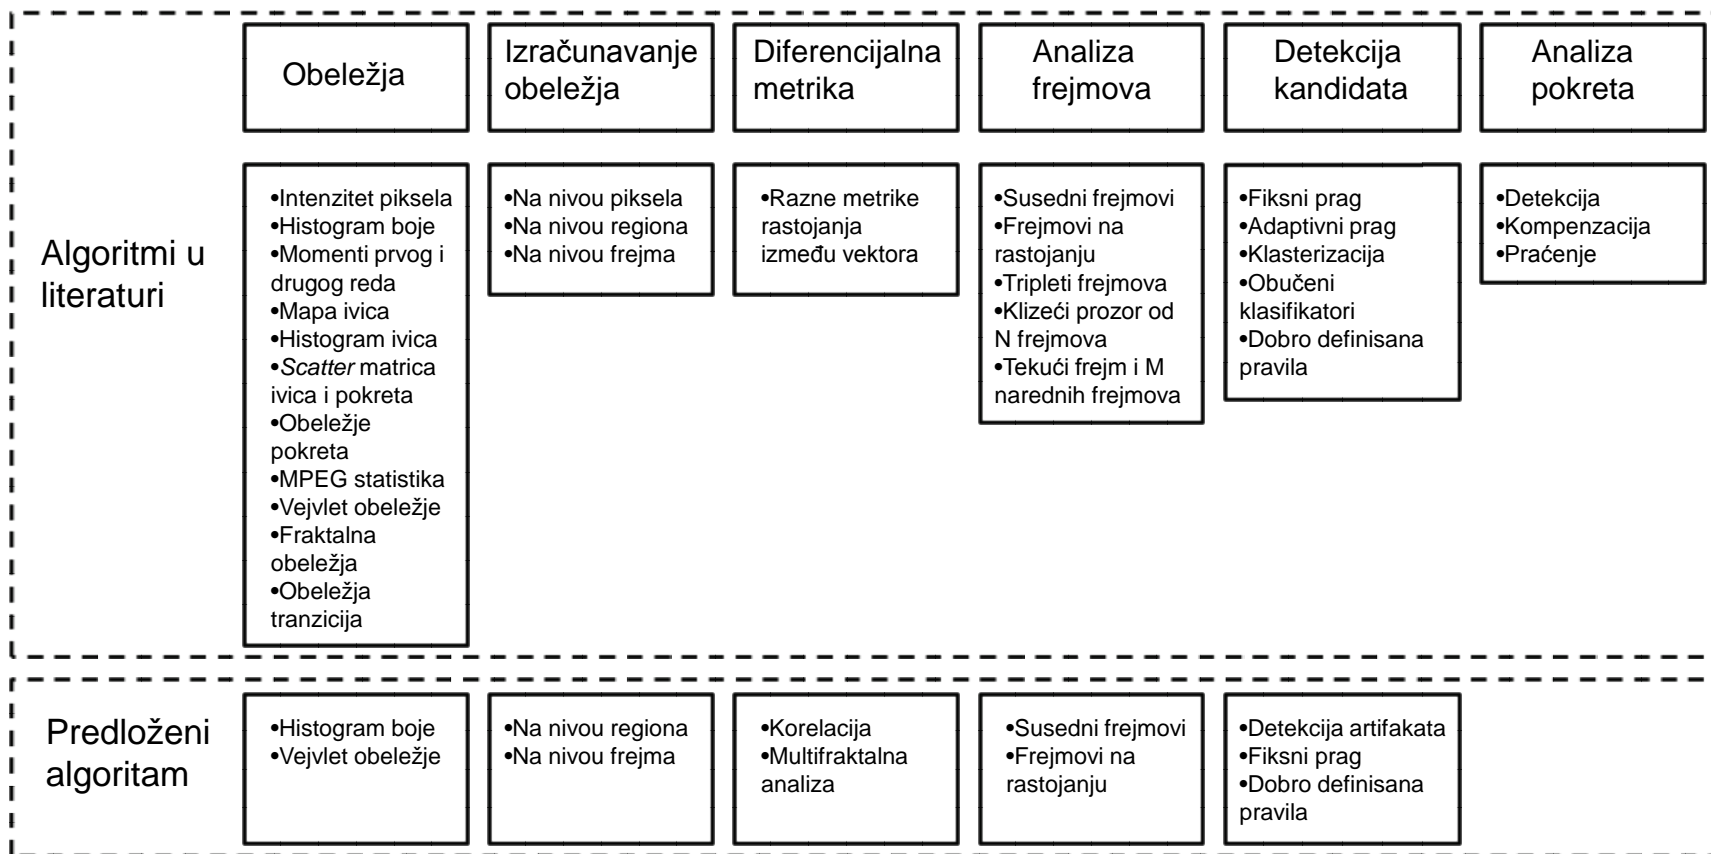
Obeležja

Izračunavanje obeležja

Diferencijalna metrika

Analiza frejmova

Detekcija kandidata

Analiza pokreta

Algoritmi u literaturi

•Intenzitet piksela
•Histogram boje
•Momenti prvog i drugog reda
•Mapa ivica
•Histogram ivica
•Scatter matrica ivica i pokreta
•Obeležje pokreta
•MPEG statistika
•Vejvlet obeležje
•Fraktalna obeležja
•Obeležja tranzicija

•Na nivou piksela
•Na nivou regiona
•Na nivou frejma

•Razne metrike rastojanja između vektora

•Susedni frejmovi
•Frejmovi na rastojanju
•Tripleti frejmova
•Klizeći prozor od N frejmova
•Tekući frejm i M narednih frejmova

•Fiksni prag
•Adaptivni prag
•Klasterizacija
•Obučeni klasifikatori
•Dobro definisana pravila

•Detekcija
•Kompenzacija
•Praćenje

Predloženi algoritam

•Histogram boje
•Vejvlet obeležje

•Na nivou regiona
•Na nivou frejma

•Korelacija
•Multifraktalna analiza

•Susedni frejmovi
•Frejmovi na rastojanju

•Detekcija artifakata
•Fiksni prag
•Dobro definisana pravila